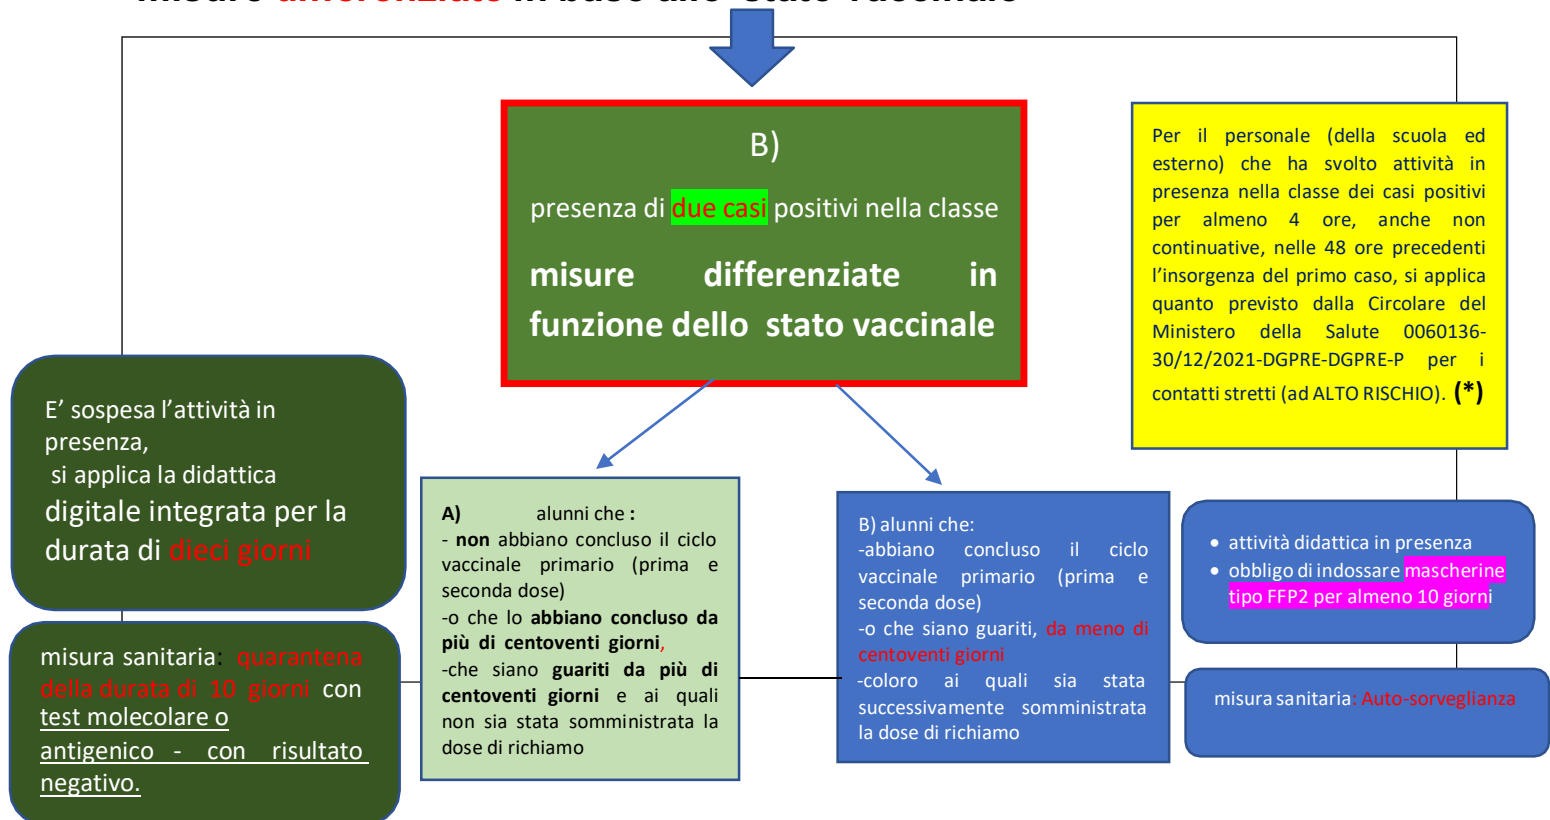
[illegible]

B)

presenza di due casi positivi nella classe

misure differenziate in funzione dello stato vaccinale

Per il personale (della scuola ed esterno) che ha svolto attività in presenza nella classe dei casi positivi per almeno 4 ore, anche non continuative, nelle 48 ore precedenti l'insorgenza del primo caso, si applica quanto previsto dalla Circolare del Ministero della Salute 0060136-30/12/2021-DGPRE-DGPRE-P per i contatti stretti (ad ALTO RISCHIO). (*)

E' sospesa l'attività in presenza, si applica la didattica digitale integrata per la durata di dieci giorni

misura sanitaria: quarantena della durata di 10 giorni con test molecolare o antigenico - con risultato negativo.

A) alunni che :
- non abbiano concluso il ciclo vaccinale primario (prima e seconda dose)
-o che lo abbiano concluso da più di centoventi giorni,
-che siano guariti da più di centoventi giorni e ai quali non sia stata somministrata la dose di richiamo

B) alunni che:
-abbiano concluso il ciclo vaccinale primario (prima e seconda dose)
-o che siano guariti, da meno di centoventi giorni
-coloro ai quali sia stata successivamente somministrata la dose di richiamo

• attività didattica in presenza
• obbligo di indossare mascherine tipo FFP2 per almeno 10 giorni

misura sanitaria: Auto-sorveglianza